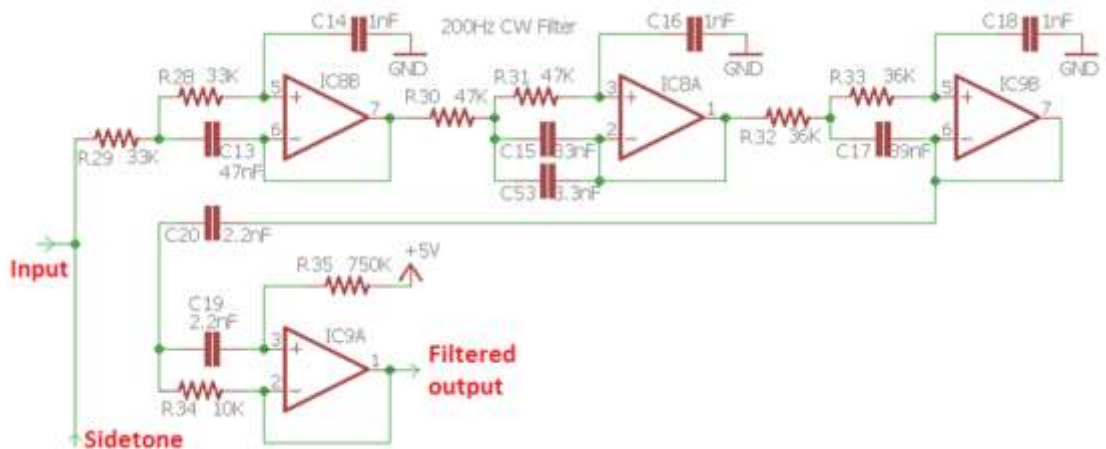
C14 1nF
200Hz CW Filter
C16 1nF
C18 1nF
GND
GND
GND
R28 33K
5
+
IC8B
R31 47K
3
+
IC8A
R33 36K
5
+
IC9B
6
−
7
R30 47K
2
−
1
R32 36K
6
−
7
R29 33K
C13
47nF
C15 33nF
C53 3.3nF
C17 39nF
C20 2.2nF
Input
R35 750K
+5V
C19
2.2nF
3
+
IC9A
1
Filtered output
2
−
R34 10K
Sidetone